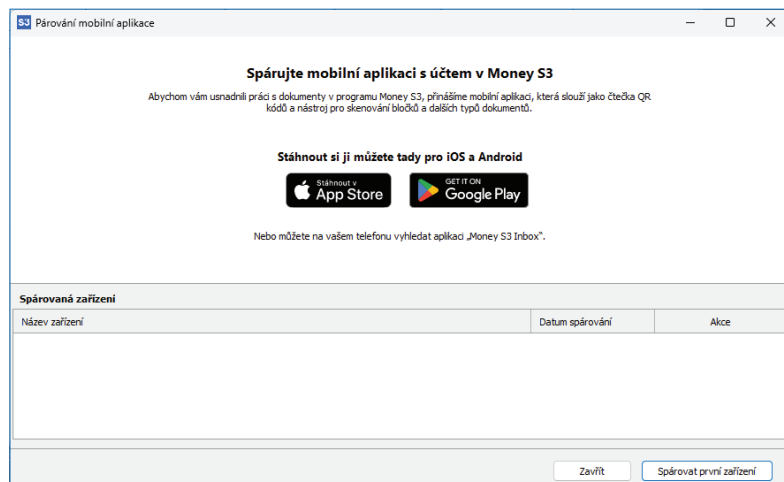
S3 Párování mobilní aplikace

Spárujte mobilní aplikaci s účtem v Money S3

Abychom vám usnadnili práci s dokumenty v programu Money S3, přinášíme mobilní aplikaci, která slouží jako čtečka QR kódů a nástroj pro skenování bločků a dalších typů dokumentů.

Stáhnout si ji můžete tady pro iOS a Android

Stáhnout v App Store

GET IT ON Google Play

Nebo můžete na vašem telefonu vyhledat aplikaci „Money S3 Inbox".

Spárovaná zařízení

| Název zařízení | Datum spárování | Akce |
|---|---|---|

Zavřít

Spárovat první zařízení